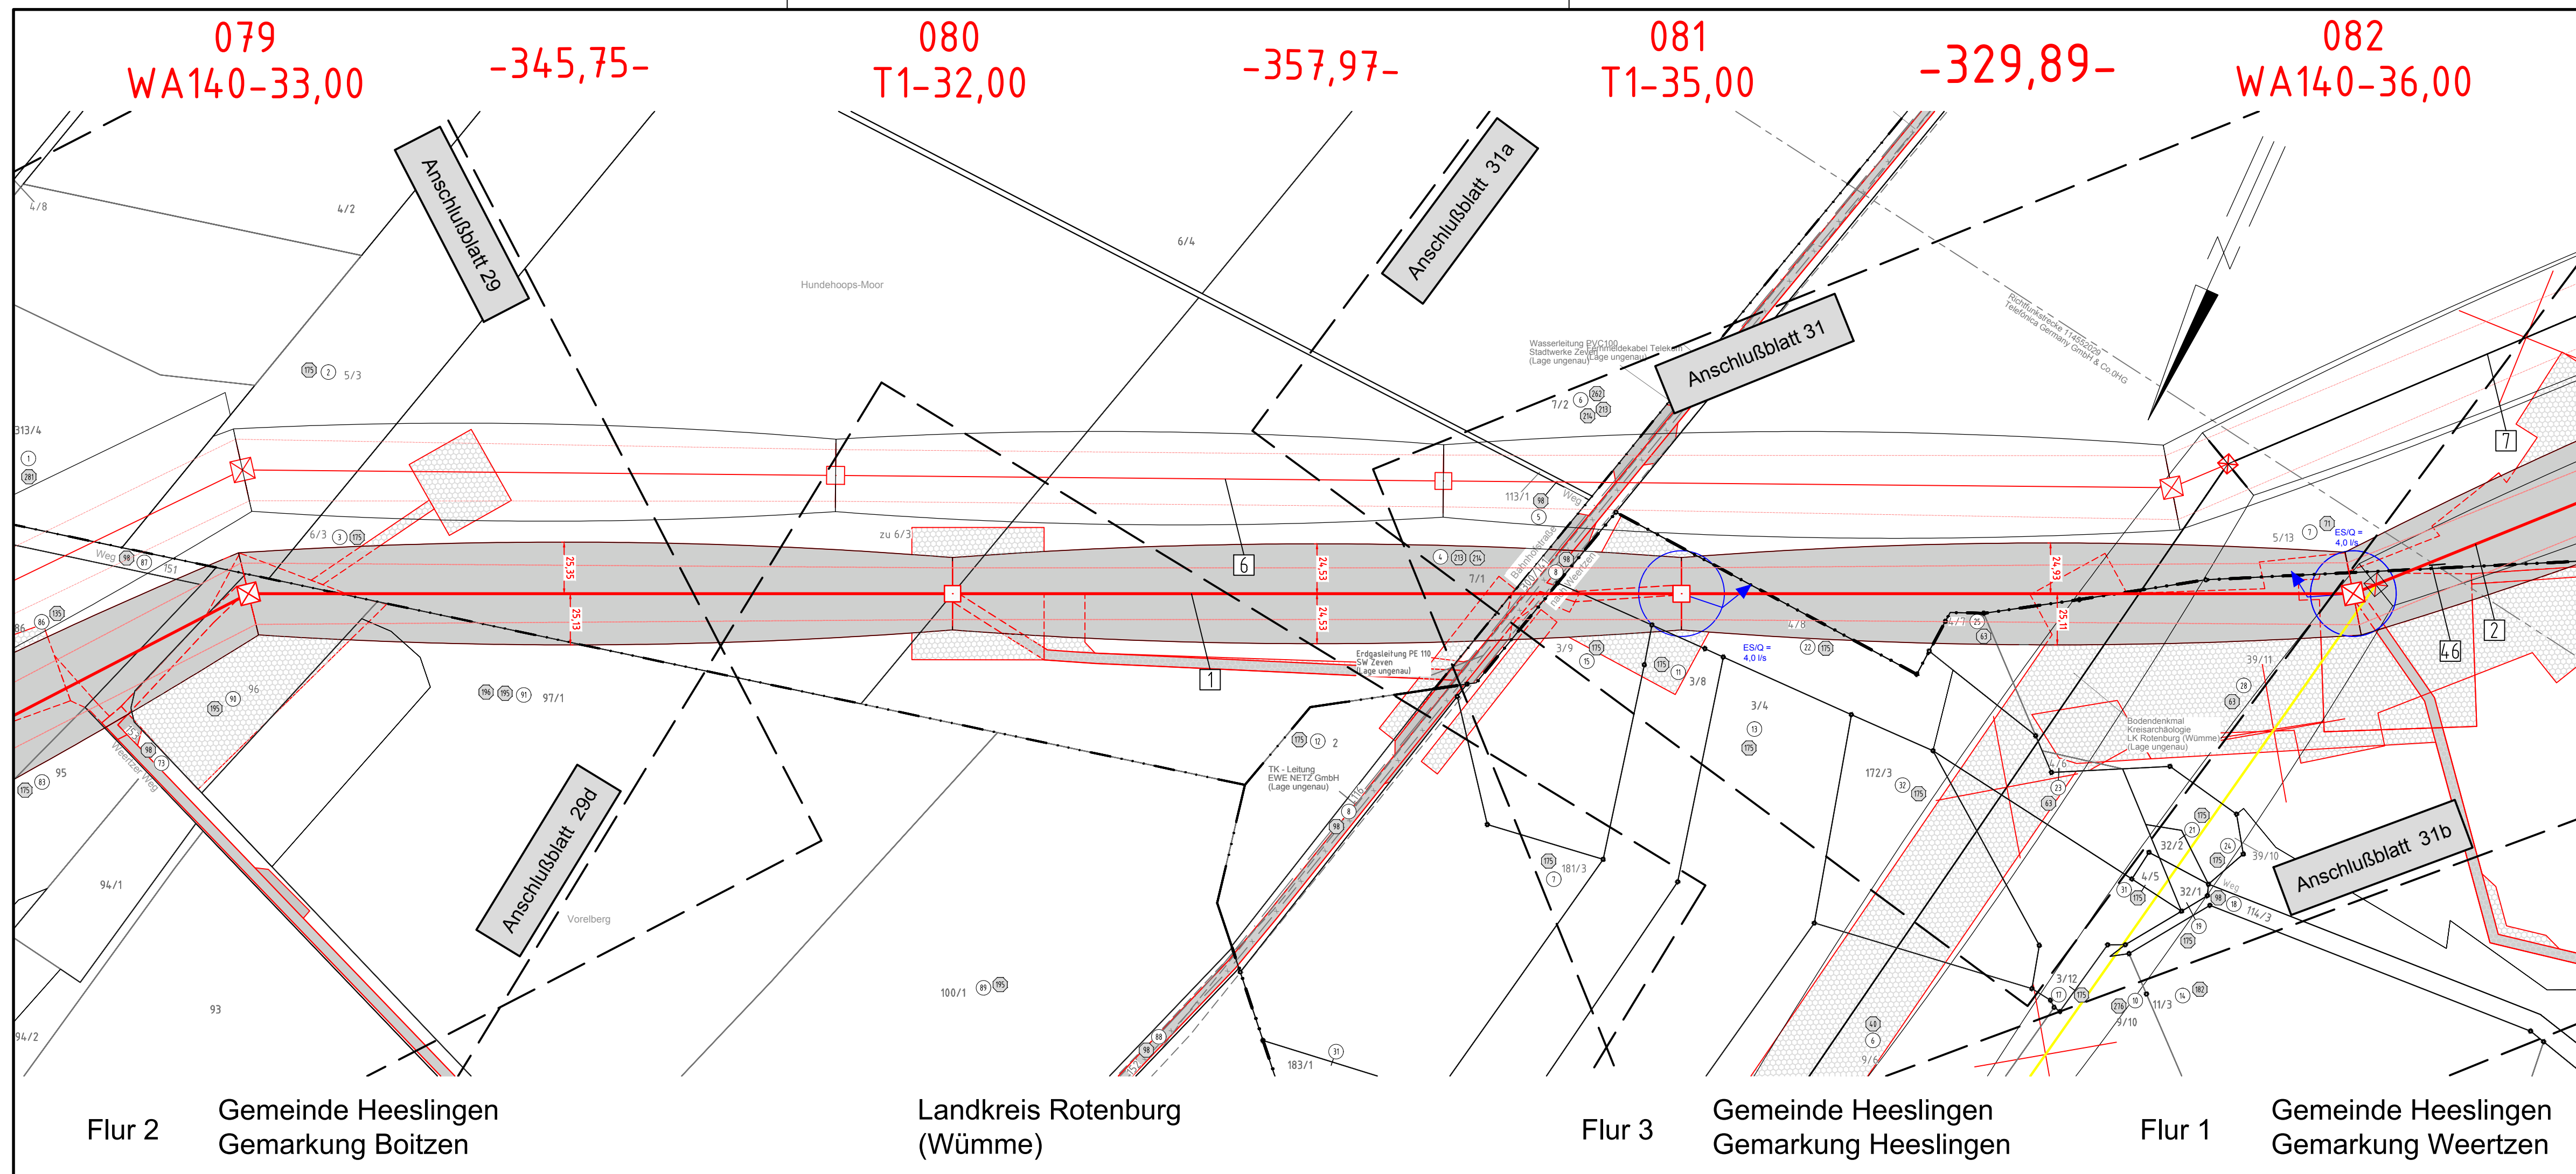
079
WA140-33,00

-345,75-

080
T1-32,00

-357,97-

081
T1-35,00

-329,89-

082
WA140-36,00

Anschlußblatt 29

Anschlußblatt 31a

Anschlußblatt 31

Anschlußblatt 29d

Anschlußblatt 31b

4/8
4/2
6/4
Hundehoops-Moor
5/3
313/4
6/3
Weg
151
25,35
25,13
zu 6/3
6
1
24,53
24,53
Wasserleitung PVC100 Stadtwerke Zeven (Lage ungenau)
Fernmeldekabel Telekom (Lage ungenau)
7/2
113/1
Weg
7/1
Bahnhofstraße
Weertzen
Richtfunkstrecke 114552026 Telefonica Germany GmbH & Co.OHG
5/13
ES/Q = 4,0 l/s
7
24,93
25,11
4/8
4/7
ES/Q = 4,0 l/s
2
46
39/11
Erdgasleitung PE 110 SW Zeven (Lage ungenau)
3/9
3/8
3/4
TK - Leitung EWE NETZ GmbH (Lage ungenau)
2
96
95
97/1
Weertzer Weg
94/1
Vorelberg
93
94/2
100/1
183/1
181/3
172/3
Bodendenkmal Kreisarchäologie LK Rotenburg (Wümme) (Lage ungenau)
32/2
39/10
4/5
32/1
Weg
114/3
3/12
11/3
9/10
9/6

Flur 2
Gemeinde Heeslingen
Gemarkung Boitzen

Landkreis Rotenburg
(Wümme)

Flur 3
Gemeinde Heeslingen
Gemarkung Heeslingen

Flur 1
Gemeinde Heeslingen
Gemarkung Weertzen